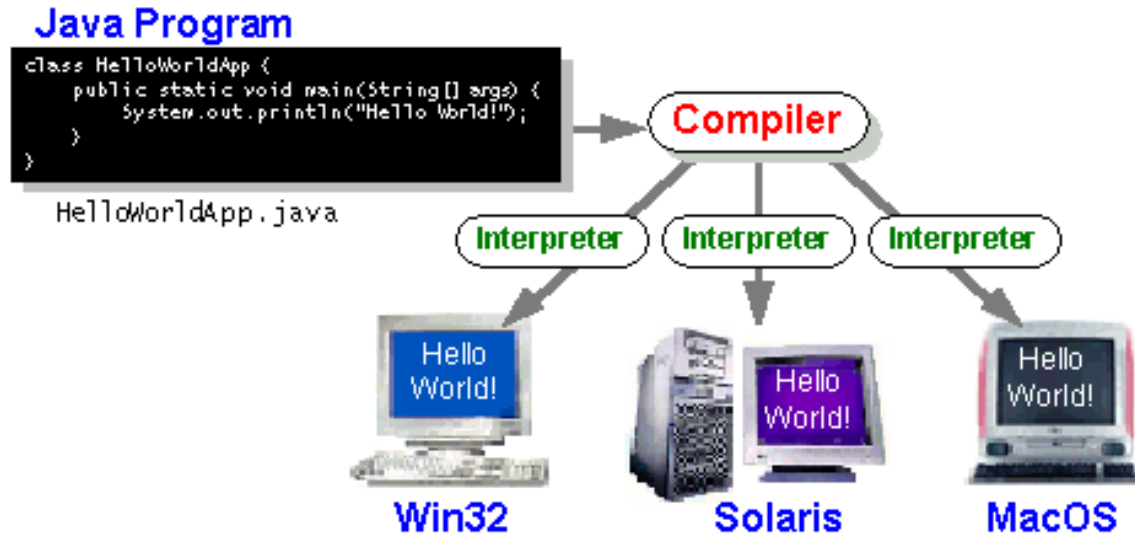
Java Program

class HelloWorldApp {
    public static void main(String[] args) {
        System.out.println("Hello World!");
    }
}

HelloWorldApp.java

Compiler

Interpreter

Interpreter

Interpreter

Hello World!

Hello World!

Hello World!

Win32

Solaris

MacOS